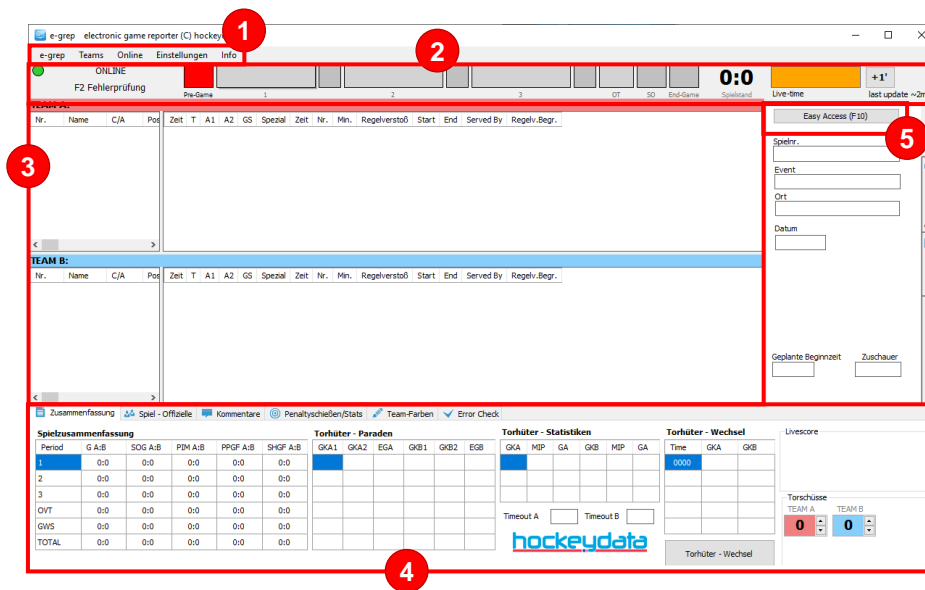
e-grep electronic game reporter (C) hockey

1

e-grep Teams Online Einstellungen Info

2

ONLINE
F2 Fehlerprüfung

Pre-Game 1 2 3 OT SO End-Game

0:0
Spielstand

Live-time

+1'

last update ~2m

TEAM A:

3

| Nr. | Name | C/A | Pos |
|---|---|---|---|

| Zeit | T | A1 | A2 | GS | Spezial | Zeit | Nr. | Min. | Regelverstoß | Start | End | Served By | Regelv.Begr. |
|---|---|---|---|---|---|---|---|---|---|---|---|---|---|

TEAM B:

| Nr. | Name | C/A | Pos |
|---|---|---|---|

| Zeit | T | A1 | A2 | GS | Spezial | Zeit | Nr. | Min. | Regelverstoß | Start | End | Served By | Regelv.Begr. |
|---|---|---|---|---|---|---|---|---|---|---|---|---|---|

Easy Access (F10)

5

Spielnr.

Event

Ort

Datum

Geplante Beginnzeit

Zuschauer

Zusammenfassung Spiel - Offizielle Kommentare Penaltyschießen/Stats Team-Farben Error Check

Spielzusammenfassung

| Period | G A:B | SOG A:B | PIM A:B | PPGF A:B | SHGF A:B |
|---|---|---|---|---|---|
| 1 | 0:0 | 0:0 | 0:0 | 0:0 | 0:0 |
| 2 | 0:0 | 0:0 | 0:0 | 0:0 | 0:0 |
| 3 | 0:0 | 0:0 | 0:0 | 0:0 | 0:0 |
| OVT | 0:0 | 0:0 | 0:0 | 0:0 | 0:0 |
| GWS | 0:0 | 0:0 | 0:0 | 0:0 | 0:0 |
| TOTAL | 0:0 | 0:0 | 0:0 | 0:0 | 0:0 |

Torhüter - Paraden

| GKA1 | GKA2 | EGA | GKB1 | GKB2 | EGB |
|---|---|---|---|---|---|

Torhüter - Statistiken

| GKA | MIP | GA | GKB | MIP | GA |
|---|---|---|---|---|---|

Timeout A Timeout B

hockeydata

Torhüter - Wechsel

| Time | GKA | GKB |
|---|---|---|
| 0000 | | |

Torhüter - Wechsel

Livescore

Torschüsse
TEAM A TEAM B
0 0

4